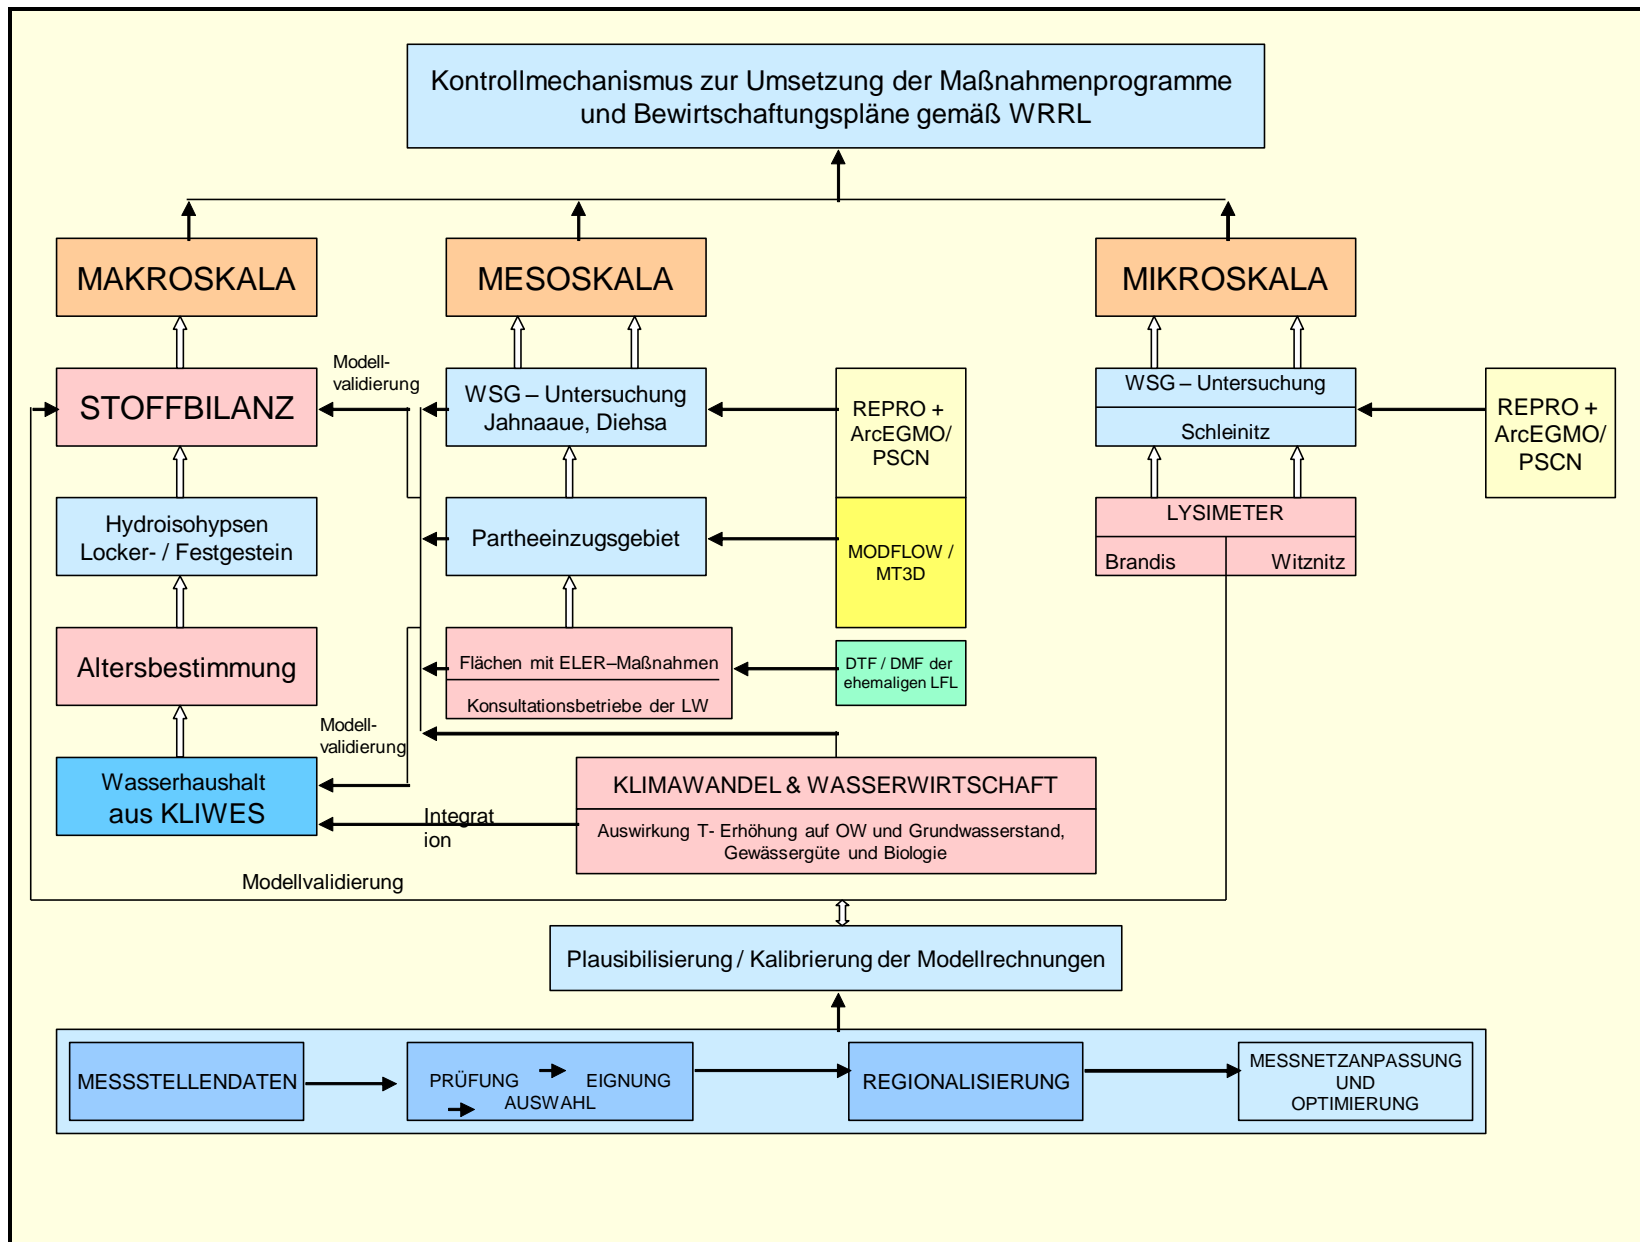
Kontrollmechanismus zur Umsetzung der Maßnahmenprogramme und Bewirtschaftungspläne gemäß WRRL

MAKROSKALA

MESOSKALA

MIKROSKALA

STOFFBILANZ

Modell-validierung

WSG – Untersuchung Jahnaaue, Diehsa

REPRO + ArcEGMO/ PSCN

WSG – Untersuchung

Schleinitz

REPRO + ArcEGMO/ PSCN

Hydroisohypsen Locker- / Festgestein

Partheeinzugsgebiet

MODFLOW / MT3D

LYSIMETER

Brandis

Witznitz

Altersbestimmung

Flächen mit ELER–Maßnahmen

Konsultationsbetriebe der LW

DTF / DMF der ehemaligen LFL

Modell-validierung

Wasserhaushalt aus KLIWES

KLIMAWANDEL & WASSERWIRTSCHAFT

Integrat ion

Auswirkung T- Erhöhung auf OW und Grundwasserstand, Gewässergüte und Biologie

Modellvalidierung

Plausibilisierung / Kalibrierung der Modellrechnungen

MESSSTELLENDATEN

PRÜFUNG EIGNUNG AUSWAHL

REGIONALISIERUNG

MESSNETZANPASSUNG UND OPTIMIERUNG